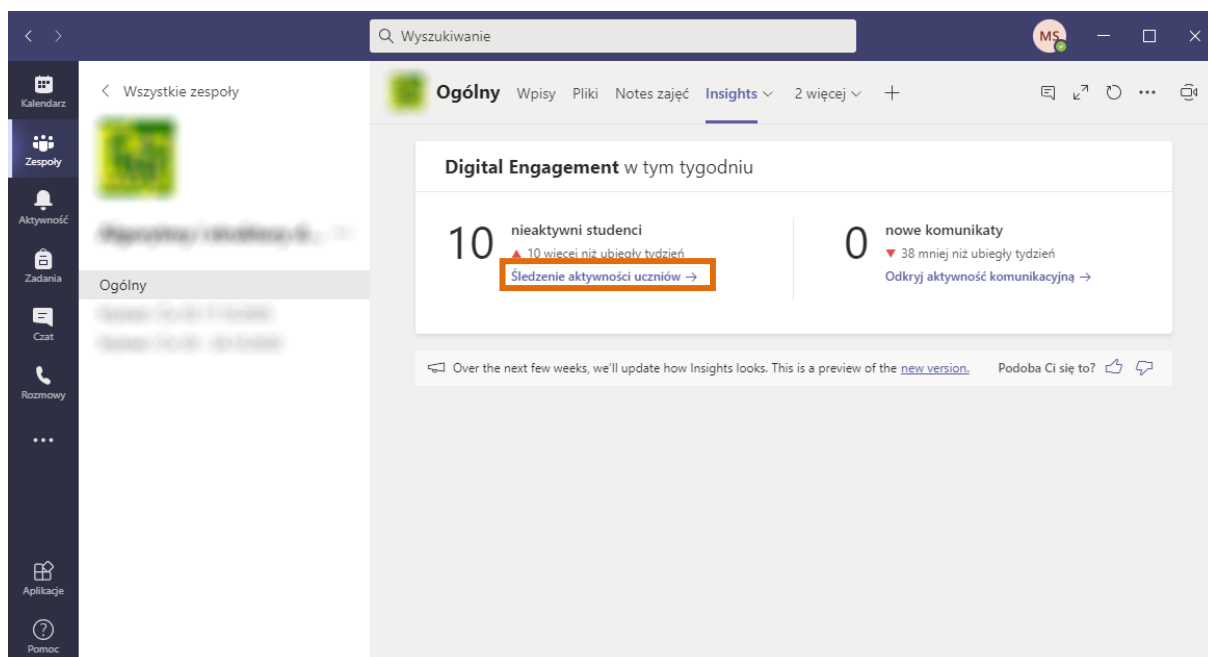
Wyszukiwanie

MS

Kalendarz
Zespoły
Aktywność
Zadania
Czat
Rozmowy
...
Aplikacje
Pomoc

< Wszystkie zespoły

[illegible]

Ogólny
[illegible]
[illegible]

Ogólny Wpisy Pliki Notes zajęć Insights 2 więcej +

Digital Engagement w tym tygodniu

10 nieaktywni studenci
▲ 10 więcej niż ubiegły tydzień
Śledzenie aktywności uczniów →

0 nowe komunikaty
▼ 38 mniej niż ubiegły tydzień
Odkryj aktywność komunikacyjną →

Over the next few weeks, we'll update how Insights looks. This is a preview of the new version.

Podoba Ci się to?